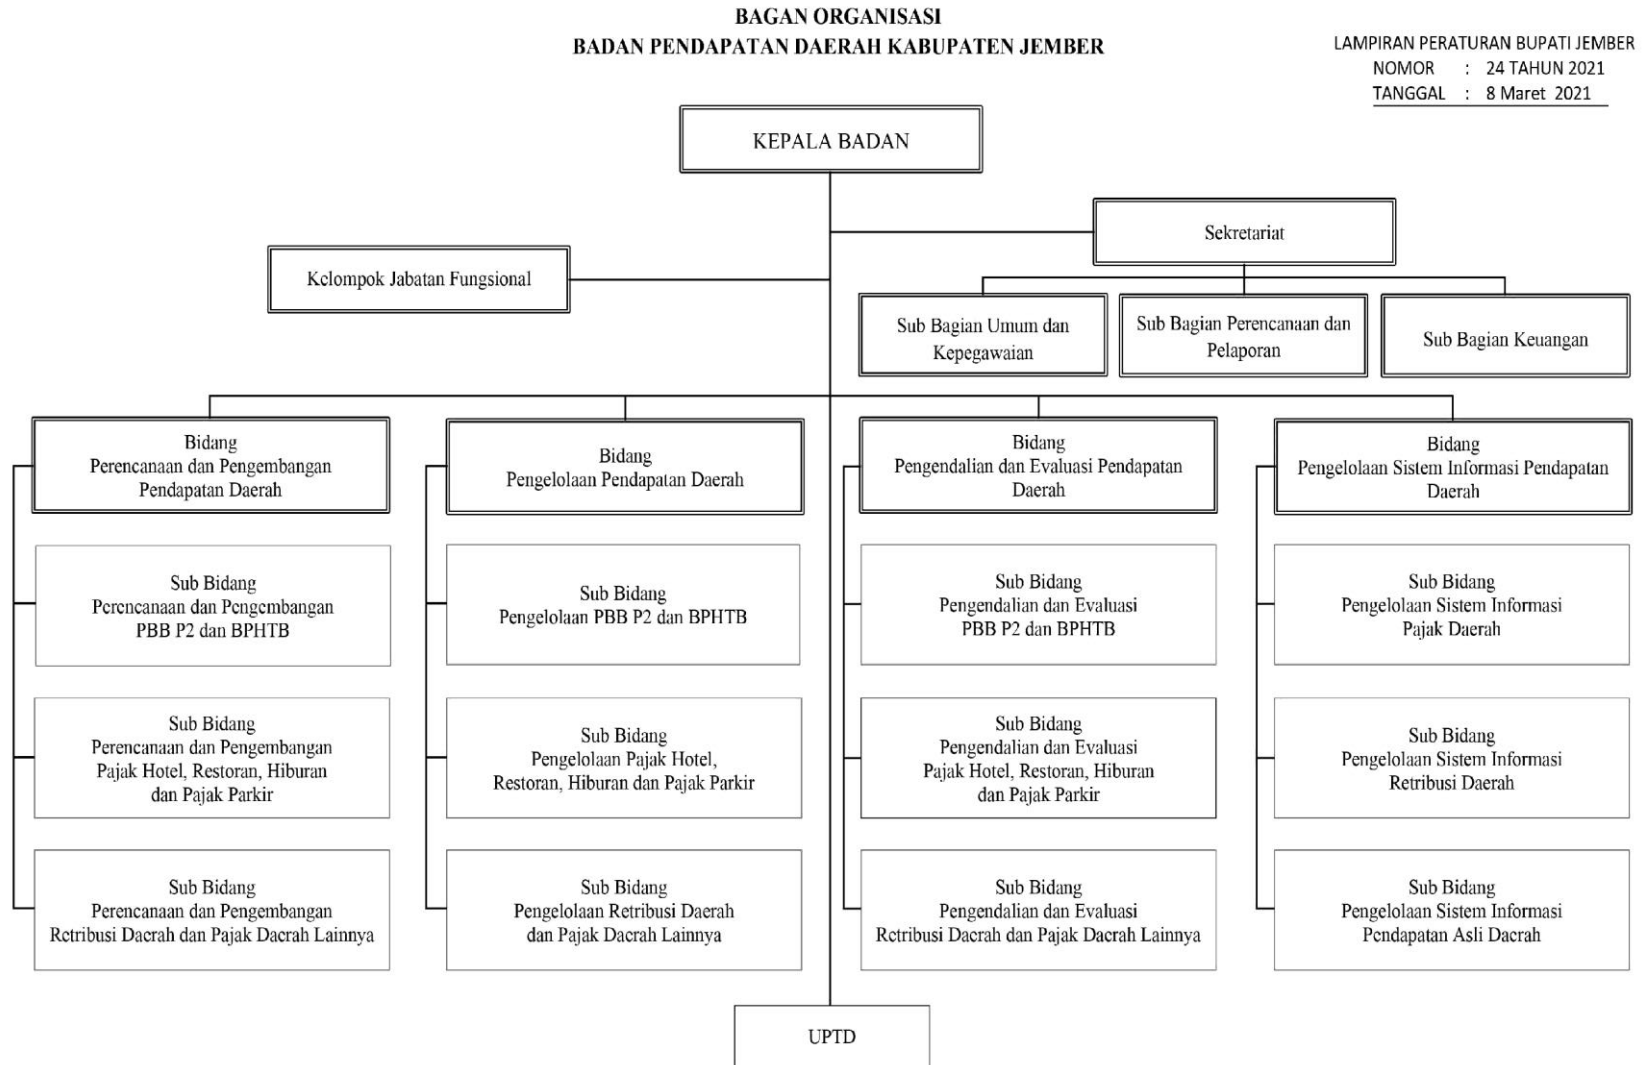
BAGAN ORGANISASI
BADAN PENDAPATAN DAERAH KABUPATEN JEMBER

LAMPIRAN PERATURAN BUPATI JEMBER
NOMOR : 24 TAHUN 2021
TANGGAL : 8 Maret 2021

KEPALA BADAN

Sekretariat

Kelompok Jabatan Fungsional

Sub Bagian Umum dan Kepegawaian

Sub Bagian Perencanaan dan Pelaporan

Sub Bagian Keuangan

Bidang Perencanaan dan Pengembangan Pendapatan Daerah

Sub Bidang Perencanaan dan Pengembangan PBB P2 dan BPHTB

Sub Bidang Perencanaan dan Pengembangan Pajak Hotel, Restoran, Hiburan dan Pajak Parkir

Sub Bidang Perencanaan dan Pengembangan Retribusi Daerah dan Pajak Daerah Lainnya

Bidang Pengelolaan Pendapatan Daerah

Sub Bidang Pengelolaan PBB P2 dan BPHTB

Sub Bidang Pengelolaan Pajak Hotel, Restoran, Hiburan dan Pajak Parkir

Sub Bidang Pengelolaan Retribusi Daerah dan Pajak Daerah Lainnya

Bidang Pengendalian dan Evaluasi Pendapatan Daerah

Sub Bidang Pengendalian dan Evaluasi PBB P2 dan BPHTB

Sub Bidang Pengendalian dan Evaluasi Pajak Hotel, Restoran, Hiburan dan Pajak Parkir

Sub Bidang Pengendalian dan Evaluasi Retribusi Daerah dan Pajak Daerah Lainnya

Bidang Pengelolaan Sistem Informasi Pendapatan Daerah

Sub Bidang Pengelolaan Sistem Informasi Pajak Daerah

Sub Bidang Pengelolaan Sistem Informasi Retribusi Daerah

Sub Bidang Pengelolaan Sistem Informasi Pendapatan Asli Daerah

UPTD